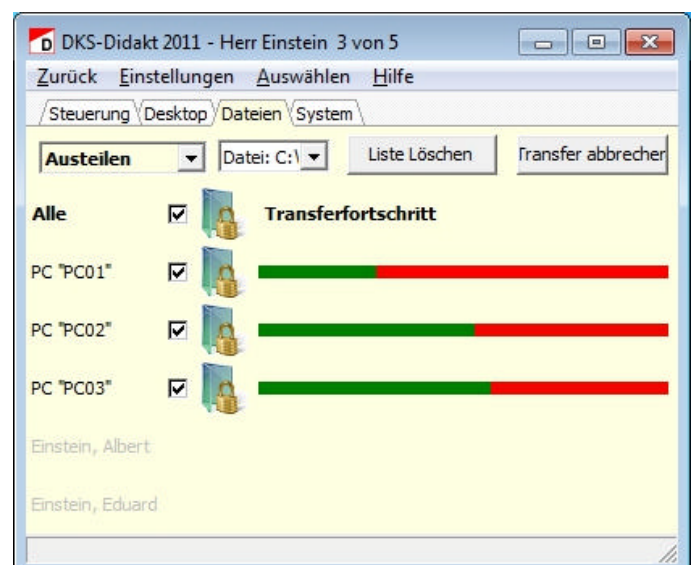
DKS-Didakt 2011 - Herr Einstein 3 von 5

Zurück Einstellungen Auswählen Hilfe

Steuerung Desktop Dateien System

Austeilen

Datei: C:\

Liste Löschen

Transfer abbrechen

Alle

Transferfortschritt

PC "PC01"

PC "PC02"

PC "PC03"

Einstein, Albert

Einstein, Eduard